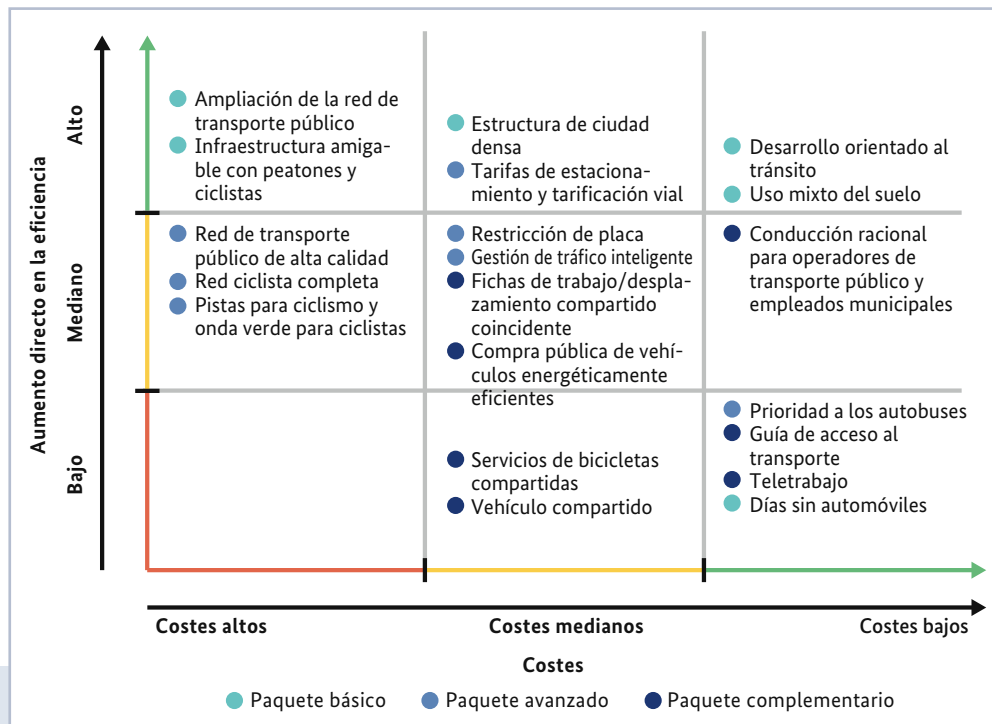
Aumento directo en la eficiencia

Alto

Mediano

Bajo

| | Costes altos | Costes medianos | Costes bajos |
|---|---|---|---|
| Alto | Ampliación de la red de transporte público; Infraestructura amigable con peatones y ciclistas | Estructura de ciudad densa; Tarifas de estacionamiento y tarificación vial | Desarrollo orientado al tránsito; Uso mixto del suelo |
| Mediano | Red de transporte público de alta calidad; Red ciclista completa; Pistas para ciclismo y onda verde para ciclistas | Restricción de placa; Gestión de tráfico inteligente; Fichas de trabajo/desplazamiento compartido coincidente; Compra pública de vehículos energéticamente eficientes | Conducción racional para operadores de transporte público y empleados municipales |
| Bajo | | Servicios de bicicletas compartidas; Vehículo compartido | Prioridad a los autobuses; Guía de acceso al transporte; Teletrabajo; Días sin automóviles |

Costes altos

Costes medianos

Costes bajos

Costes

Paquete básico

Paquete avanzado

Paquete complementario